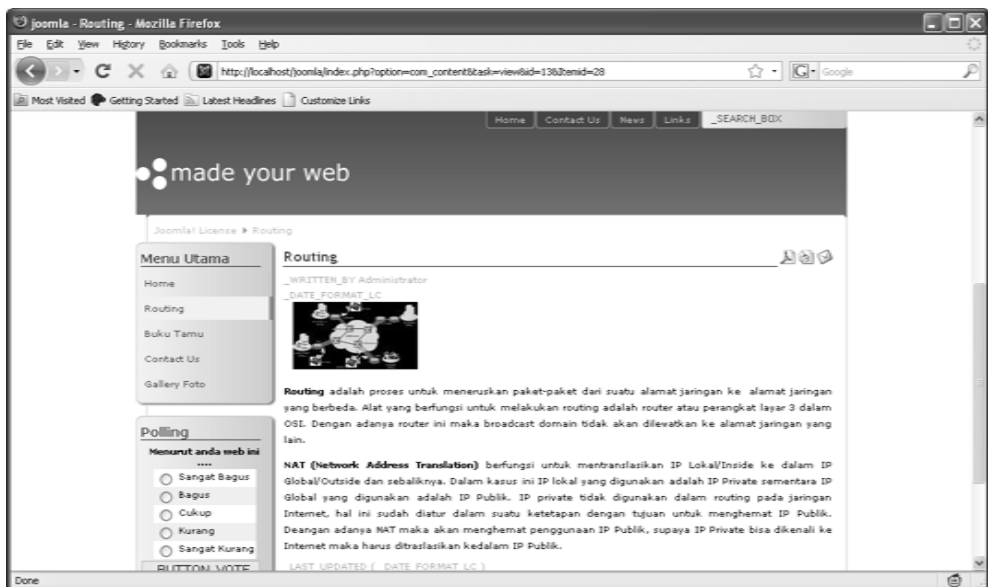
joomla - Routing - Mozilla Firefox

File Edit View History Bookmarks Tools Help

http://localhost/joomla/index.php?option=com_content&task=view&id=13&Itemid=28

Google

Most Visited Getting Started Latest Headlines Customize Links

Home Contact Us News Links _SEARCH_BOX

made your web

Joomla! License ▸ Routing

Menu Utama

Home

Routing

Buku Tamu

Contact Us

Gallery Foto

Polling

Menurut anda web ini ....

Sangat Bagus

Bagus

Cukup

Kurang

Sangat Kurang

BUTTON_VOTE

Routing

_WRITTEN_BY Administrator

_DATE_FORMAT_LC

**Routing** adalah proses untuk meneruskan paket-paket dari suatu alamat jaringan ke alamat jaringan yang berbeda. Alat yang berfungsi untuk melakukan routing adalah router atau perangkat layar 3 dalam OSI. Dengan adanya router ini maka broadcast domain tidak akan dilewatkan ke alamat jaringan yang lain.

**NAT (Network Address Translation)** berfungsi untuk mentranslasikan IP Lokal/Inside ke dalam IP Global/Outside dan sebaliknya. Dalam kasus ini IP lokal yang digunakan adalah IP Private sementara IP Global yang digunakan adalah IP Publik. IP private tidak digunakan dalam routing pada jaringan Internet, hal ini sudah diatur dalam suatu ketetapan dengan tujuan untuk menghemat IP Publik. Deangan adanya NAT maka akan menghemat penggunaan IP Publik, supaya IP Private bisa dikenali ke Internet maka harus ditraslasikan kedalam IP Publik.

_LAST_UPDATED ( _DATE_FORMAT_LC )

Done